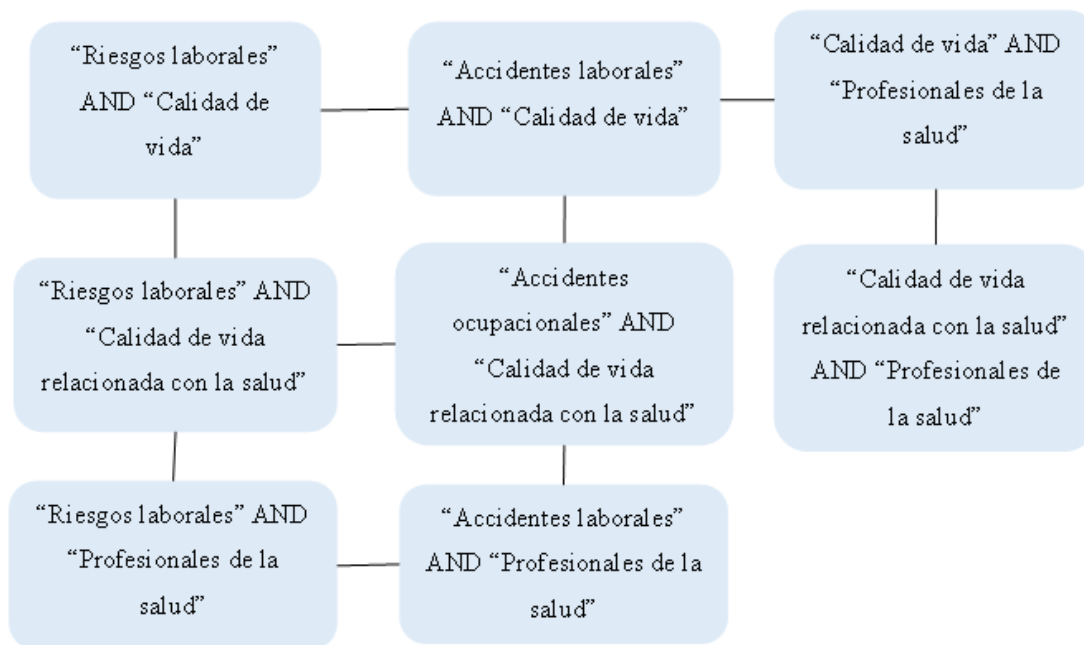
“Riesgos laborales” AND “Calidad de vida”

“Accidentes laborales” AND “Calidad de vida”

“Calidad de vida” AND “Profesionales de la salud”

“Riesgos laborales” AND “Calidad de vida relacionada con la salud”

“Accidentes ocupacionales” AND “Calidad de vida relacionada con la salud”

“Calidad de vida relacionada con la salud” AND “Profesionales de la salud”

“Riesgos laborales” AND “Profesionales de la salud”

“Accidentes laborales” AND “Profesionales de la salud”